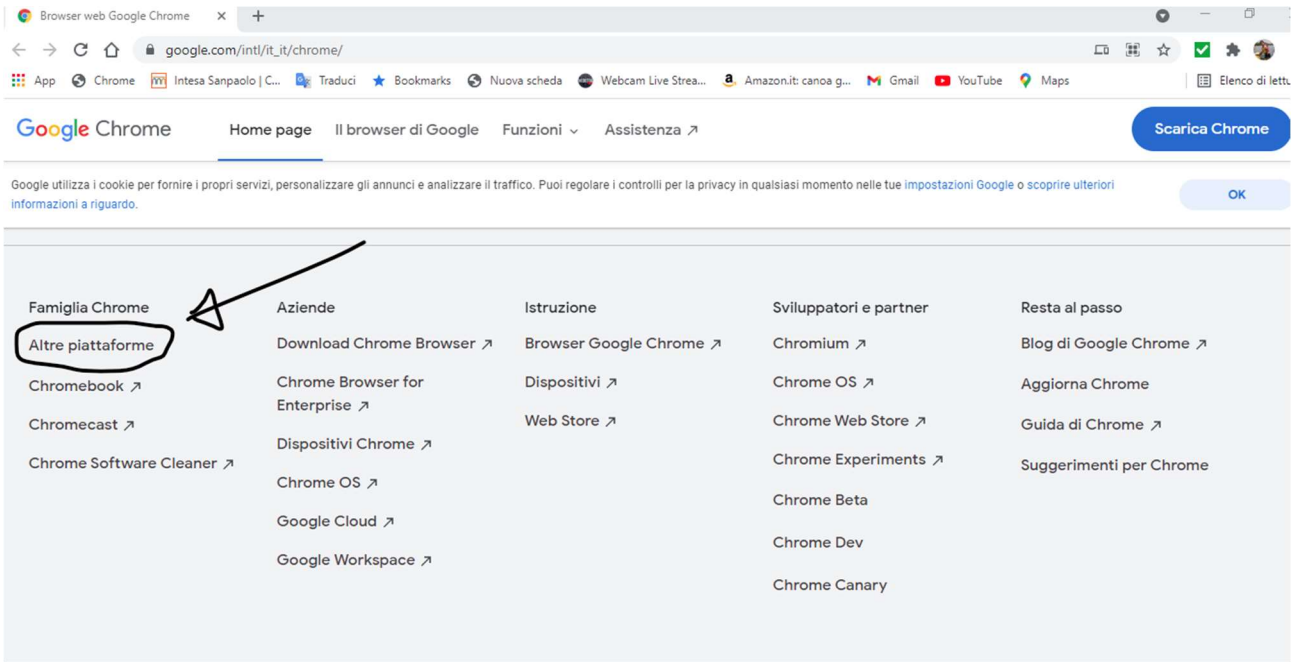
Browser web Google Chrome ×

google.com/intl/it_it/chrome/

App Chrome Intesa Sanpaolo | C... Traduci Bookmarks Nuova scheda Webcam Live Strea... Amazon.it: canoa g... Gmail YouTube Maps Elenco di lettu

Google Chrome Home page Il browser di Google Funzioni Assistenza ↗ Scarica Chrome

Google utilizza i cookie per fornire i propri servizi, personalizzare gli annunci e analizzare il traffico. Puoi regolare i controlli per la privacy in qualsiasi momento nelle tue impostazioni Google o scoprire ulteriori informazioni a riguardo.

OK

Famiglia Chrome
Altre piattaforme
Chromebook ↗
Chromecast ↗
Chrome Software Cleaner ↗

Aziende
Download Chrome Browser ↗
Chrome Browser for Enterprise ↗
Dispositivi Chrome ↗
Chrome OS ↗
Google Cloud ↗
Google Workspace ↗

Istruzione
Browser Google Chrome ↗
Dispositivi ↗
Web Store ↗

Sviluppatori e partner
Chromium ↗
Chrome OS ↗
Chrome Web Store ↗
Chrome Experiments ↗
Chrome Beta
Chrome Dev
Chrome Canary

Resta al passo
Blog di Google Chrome ↗
Aggiorna Chrome
Guida di Chrome ↗
Suggerimenti per Chrome